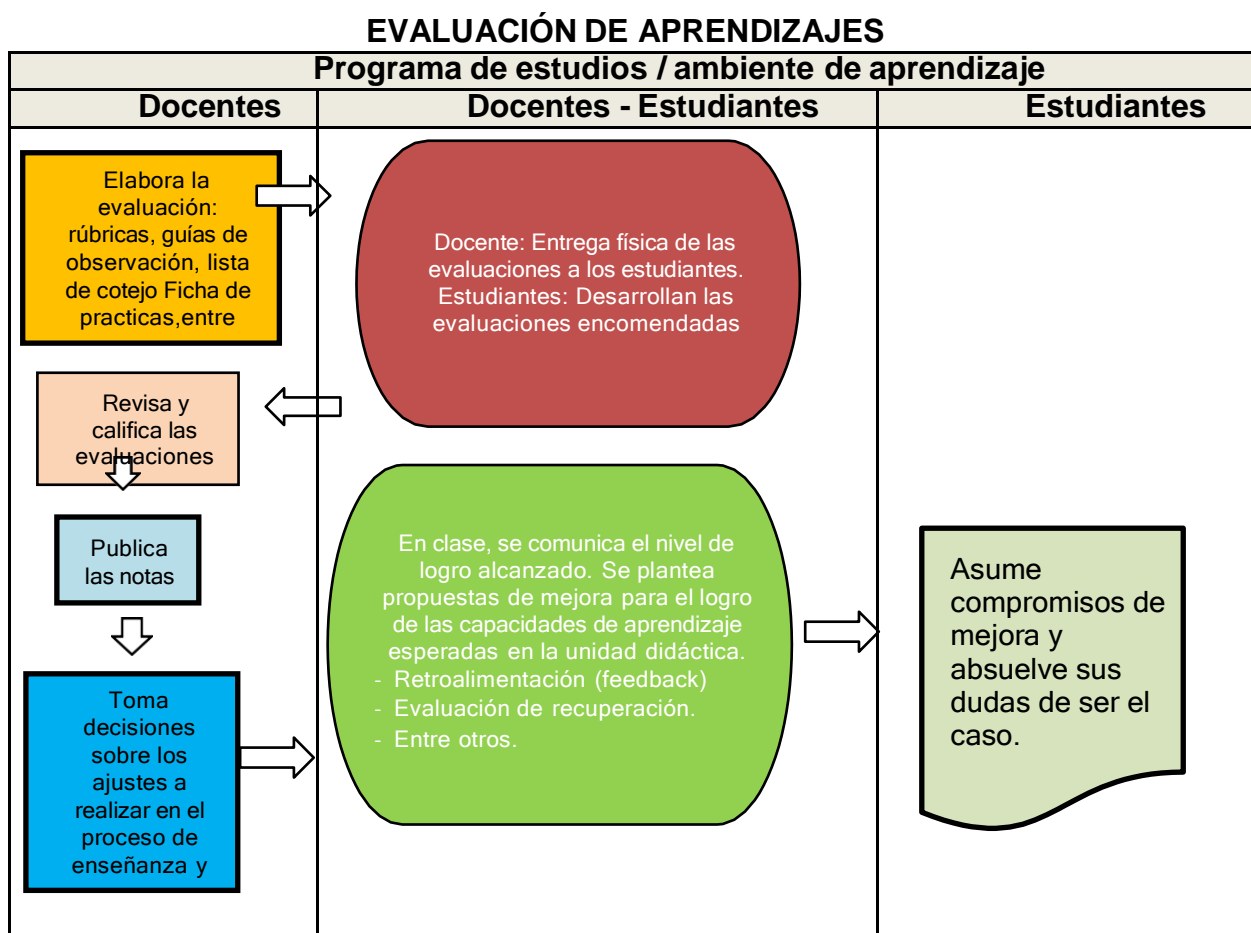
EVALUACIÓN DE APRENDIZAJES

Programa de estudios / ambiente de aprendizaje

| Docentes | Docentes - Estudiantes | Estudiantes |
|---|---|---|

Elabora la evaluación: rúbricas, guías de observación, lista de cotejo Ficha de practicas,entre

Revisa y califica las evaluaciones

Publica las notas

Toma decisiones sobre los ajustes a realizar en el proceso de enseñanza y

Docente: Entrega física de las evaluaciones a los estudiantes. Estudiantes: Desarrollan las evaluaciones encomendadas

En clase, se comunica el nivel de logro alcanzado. Se plantea propuestas de mejora para el logro de las capacidades de aprendizaje esperadas en la unidad didáctica.
- Retroalimentación (feedback)
- Evaluación de recuperación.
- Entre otros.

Asume compromisos de mejora y absuelve sus dudas de ser el caso.